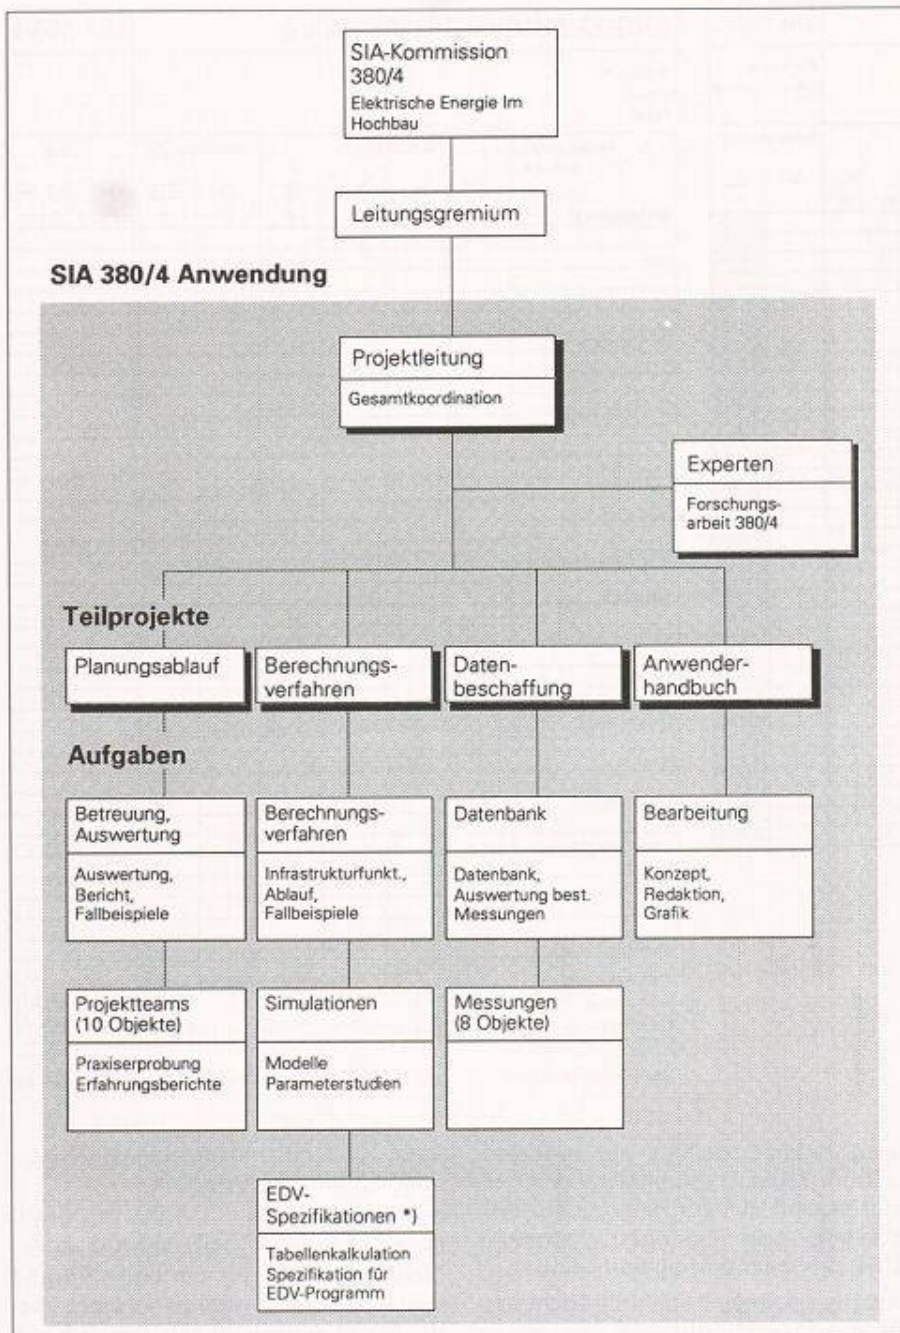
SIA-Kommission 380/4
Elektrische Energie Im Hochbau

Leitungsgremium

SIA 380/4 Anwendung

Projektleitung
Gesamtkoordination

Experten
Forschungsarbeit 380/4

Teilprojekte

Planungsablauf

Berechnungsverfahren

Datenbeschaffung

Anwenderhandbuch

Aufgaben

Betreuung, Auswertung
Auswertung, Bericht, Fallbeispiele

Berechnungsverfahren
Infrastrukturfunkt., Ablauf, Fallbeispiele

Datenbank
Datenbank, Auswertung best. Messungen

Bearbeitung
Konzept, Redaktion, Grafik

Projektteams (10 Objekte)
Praxiserprobung Erfahrungsberichte

Simulationen
Modelle Parameterstudien

Messungen (8 Objekte)

EDV-Spezifikationen *)
Tabellenkalkulation Spezifikation für EDV-Programm